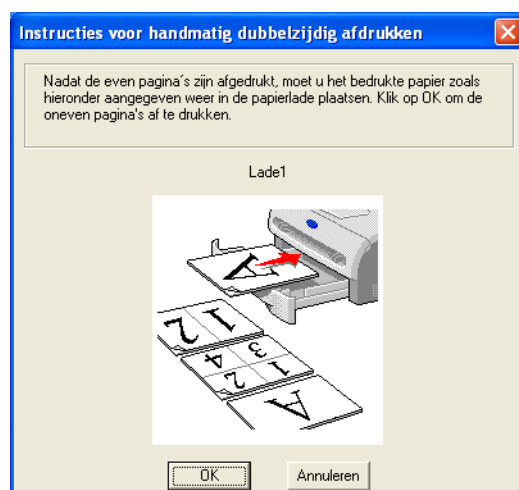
Instructies voor handmatig dubbelzijdig afdrukken

Nadat de even pagina´s zijn afgedrukt, moet u het bedrukte papier zoals hieronder aangegeven weer in de papierlade plaatsen. Klik op OK om de oneven pagina's af te drukken.

Lade1

A 1
2 1
4 3
2 1
A

OK Annuleren